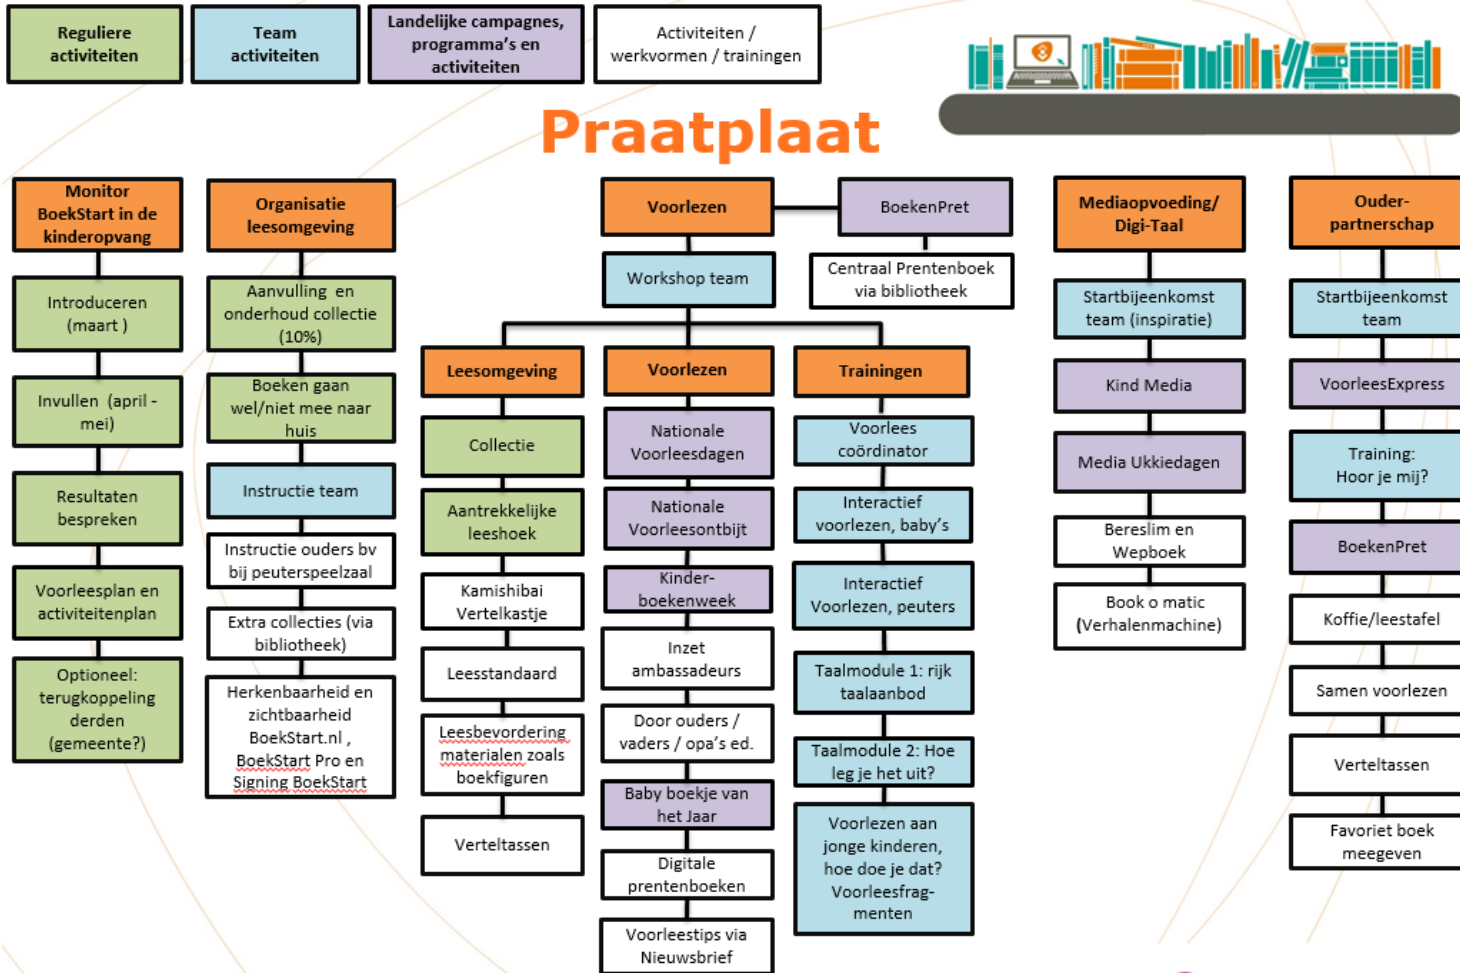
Reguliere activiteiten

Team activiteiten

Landelijke campagnes, programma's en activiteiten

Activiteiten / werkvormen / trainingen

Praatplaat

Monitor BoekStart in de kinderopvang

Introduceren (maart )

Invullen (april - mei)

Resultaten bespreken

Voorleesplan en activiteitenplan

Optioneel: terugkoppeling derden (gemeente?)

Organisatie leesomgeving

Aanvulling en onderhoud collectie (10%)

Boeken gaan wel/niet mee naar huis

Instructie team

Instructie ouders bv bij peuterspeelzaal

Extra collecties (via bibliotheek)

Herkenbaarheid en zichtbaarheid BoekStart.nl , BoekStart Pro en Signing BoekStart

Voorlezen

BoekenPret

Centraal Prentenboek via bibliotheek

Workshop team

Leesomgeving

Collectie

Aantrekkelijke leeshoek

Kamishibai Vertelkastje

Leesstandaard

Leesbevordering materialen zoals boekfiguren

Verteltassen

Voorlezen

Nationale Voorleesdagen

Nationale Voorleesontbijt

Kinder-boekenweek

Inzet ambassadeurs

Door ouders / vaders / opa's ed.

Baby boekje van het Jaar

Digitale prentenboeken

Voorleestips via Nieuwsbrief

Trainingen

Voorlees coördinator

Interactief voorlezen, baby's

Interactief Voorlezen, peuters

Taalmodule 1: rijk taalaanbod

Taalmodule 2: Hoe leg je het uit?

Voorlezen aan jonge kinderen, hoe doe je dat? Voorleesfrag-menten

Mediaopvoeding/ Digi-Taal

Startbijeenkomst team (inspiratie)

Kind Media

Media Ukkiedagen

Bereslim en Wepboek

Book o matic (Verhalenmachine)

Ouder-partnerschap

Startbijeenkomst team

VoorleesExpress

Training: Hoor je mij?

BoekenPret

Koffie/leestafel

Samen voorlezen

Verteltassen

Favoriet boek meegeven